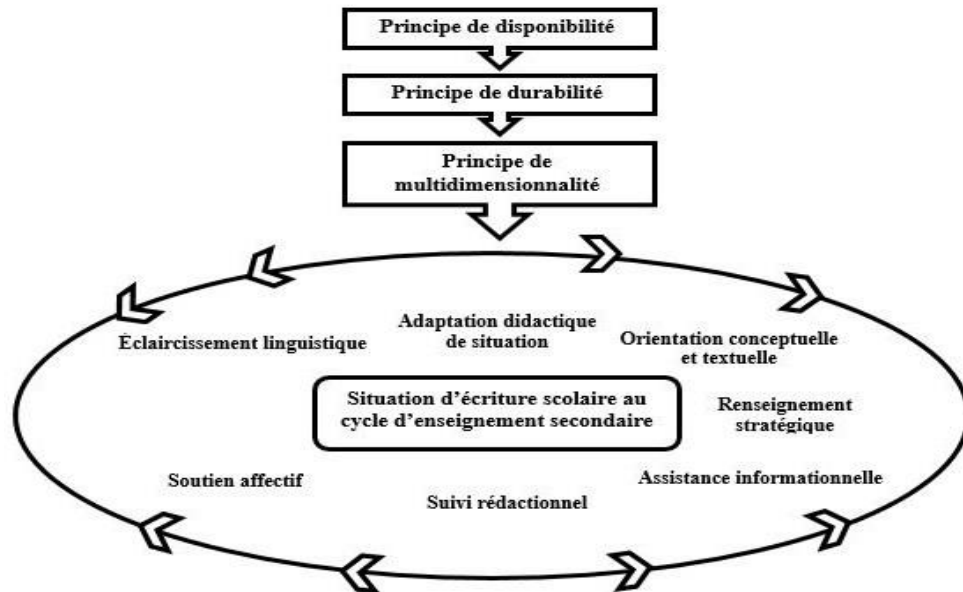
Principe de disponibilité

Principe de durabilité

Principe de multidimensionnalité

Éclaircissement linguistique

Adaptation didactique de situation

Orientation conceptuelle et textuelle

Situation d'écriture scolaire au cycle d'enseignement secondaire

Renseignement stratégique

Soutien affectif

Suivi rédactionnel

Assistance informationnelle